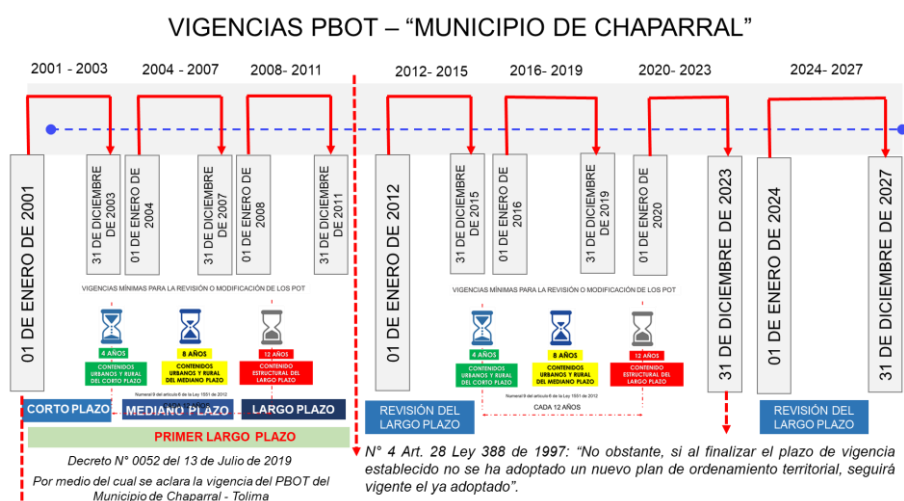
VIGENCIAS PBOT – “MUNICIPIO DE CHAPARRAL”

2001 - 2003
2004 - 2007
2008- 2011
2012- 2015
2016- 2019
2020- 2023
2024- 2027

01 DE ENERO DE 2001
31 DICIEMBRE DE 2003
01 DE ENERO DE 2004
31 DE DICIEMBRE DE 2007
01 DE ENERO DE 2008
31 DE DICIEMBRE DE 2011
01 DE ENERO DE 2012
31 DE DICIEMBRE DE 2015
01 DE ENERO DE 2016
31 DE DICIEMBRE DE 2019
01 DE ENERO DE 2020
31 DE DICIEMBRE DE 2023
01 DE ENERO DE 2024
31 DE DICIEMBRE DE 2027

VIGENCIAS MÍNIMAS PARA LA REVISIÓN O MODIFICACIÓN DE LOS POT
4 AÑOS
CONTENIDOS URBANOS Y RURAL DEL CORTO PLAZO
8 AÑOS
CONTENIDOS URBANOS Y RURAL DEL MEDIANO PLAZO
12 AÑOS
CONTENIDO ESTRUCTURAL DEL LARGO PLAZO
Numeral 8 del artículo 6 de la Ley 1551 de 2012

CORTO PLAZO
MEDIANO PLAZO
LARGO PLAZO
PRIMER LARGO PLAZO

VIGENCIAS MÍNIMAS PARA LA REVISIÓN O MODIFICACIÓN DE LOS POT
4 AÑOS
CONTENIDOS URBANOS Y RURAL DEL CORTO PLAZO
8 AÑOS
CONTENIDOS URBANOS Y RURAL DEL MEDIANO PLAZO
12 AÑOS
CONTENIDO ESTRUCTURAL DEL LARGO PLAZO
Numeral 8 del artículo 6 de la Ley 1551 de 2012
CADA 12 AÑOS

REVISIÓN DEL LARGO PLAZO
REVISIÓN DEL LARGO PLAZO

Decreto N° 0052 del 13 de Julio de 2019
Por medio del cual se aclara la vigencia del PBOT del Municipio de Chaparral - Tolima

N° 4 Art. 28 Ley 388 de 1997: “No obstante, si al finalizar el plazo de vigencia establecido no se ha adoptado un nuevo plan de ordenamiento territorial, seguirá vigente el ya adoptado”.